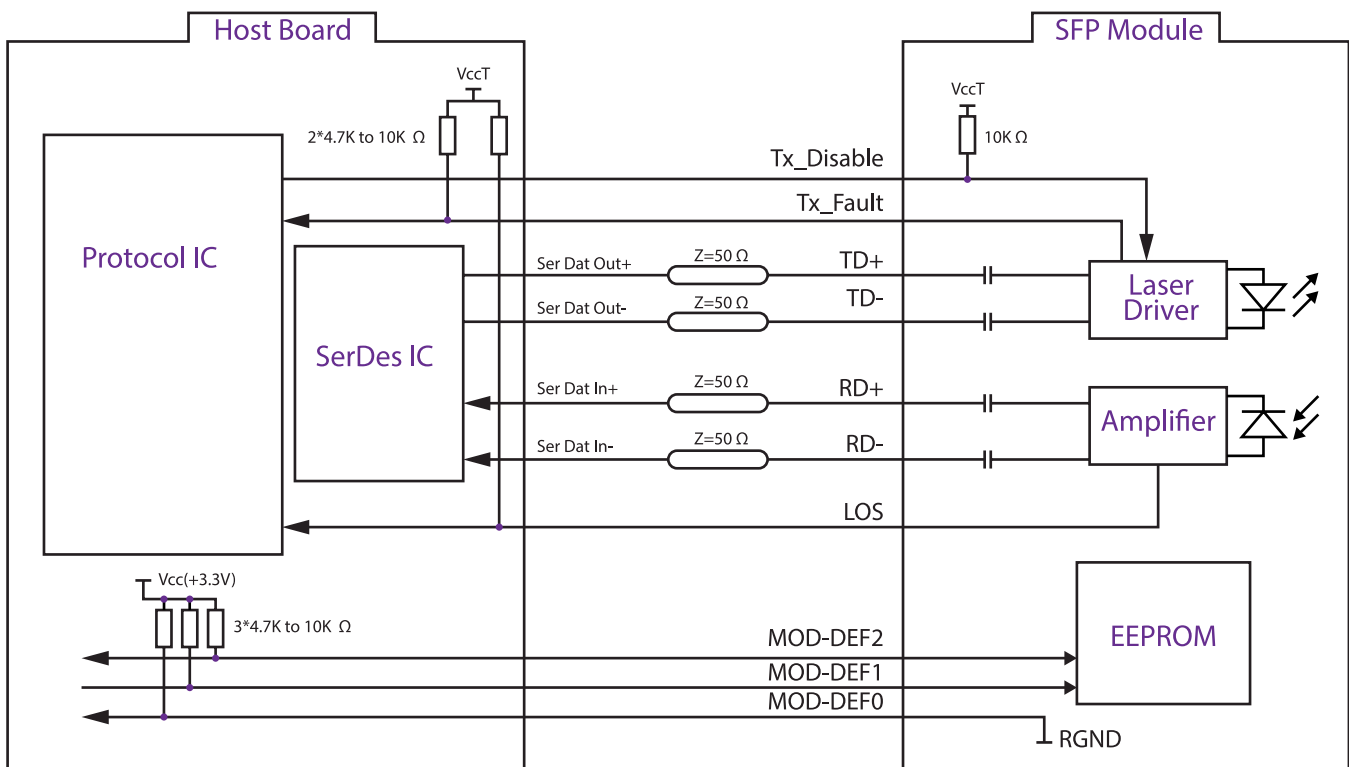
Host Board

SFP Module

VccT

2*4.7K to 10K Ω

VccT

10K Ω

Protocol IC

Tx_Disable

Tx_Fault

SerDes IC

Ser Dat Out+

Z=50 Ω

TD+

Laser Driver

Ser Dat Out-

Z=50 Ω

TD-

Ser Dat In+

Z=50 Ω

RD+

Amplifier

Ser Dat In-

Z=50 Ω

RD-

LOS

Vcc(+3.3V)

3*4.7K to 10K Ω

EEPROM

MOD-DEF2

MOD-DEF1

MOD-DEF0

RGND